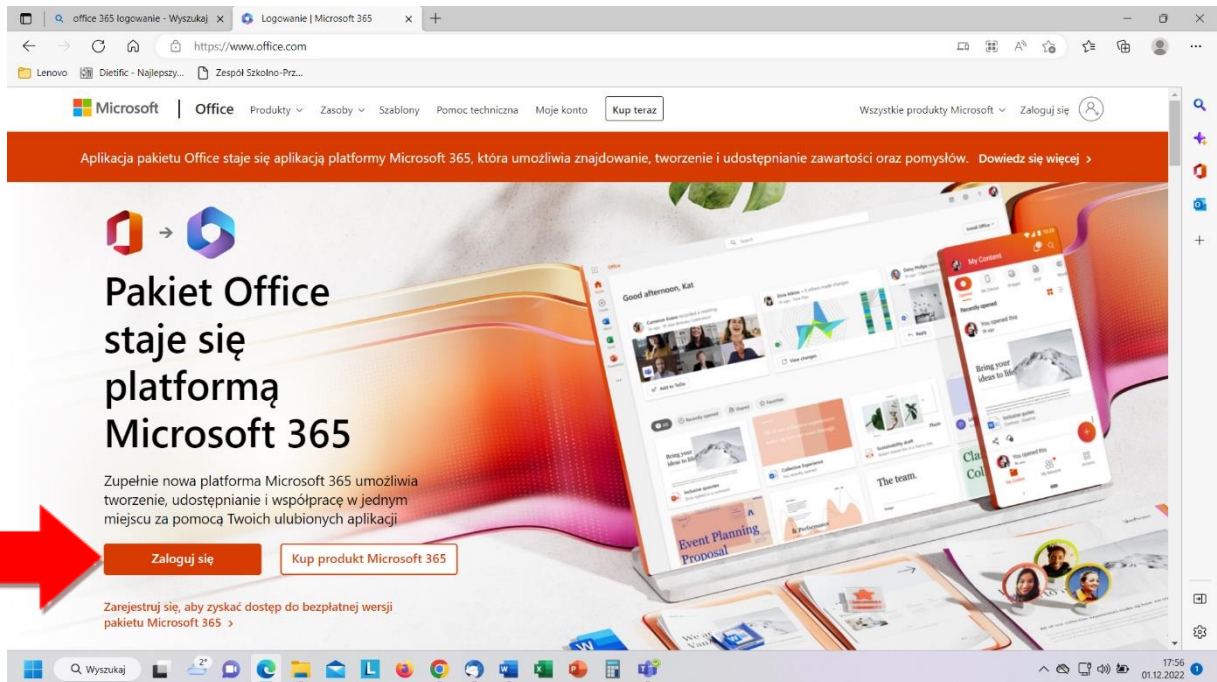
office 365 logowanie - Wyszukaj ×
Logowanie | Microsoft 365 ×
https://www.office.com
Lenovo Dietific - Najlepszy... Zespół Szkolno-Prz...

Microsoft | Office Produkty Zasoby Szablony Pomoc techniczna Moje konto Kup teraz
Wszystkie produkty Microsoft Zaloguj się

Aplikacja pakietu Office staje się aplikacją platformy Microsoft 365, która umożliwia znajdowanie, tworzenie i udostępnianie zawartości oraz pomysłów. Dowiedz się więcej >

Pakiet Office staje się platformą Microsoft 365

Zupełnie nowa platforma Microsoft 365 umożliwia tworzenie, udostępnianie i współpracę w jednym miejscu za pomocą Twoich ulubionych aplikacji

Zaloguj się
Kup produkt Microsoft 365

Zarejestruj się, aby zyskać dostęp do bezpłatnej wersji pakietu Microsoft 365 >

Good afternoon, Kat
My Content
Recently opened
Bring your ideas to life
Bring your ideas to life
The team.
Event Planning Proposal

Wyszukaj
2°
17:56
01.12.2022
1